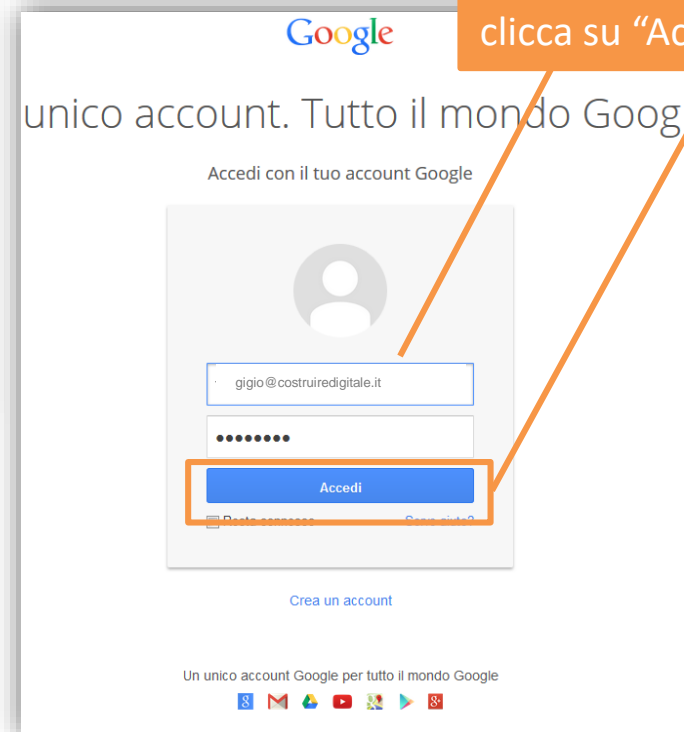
Google

clicca su "Ac

unico account. Tutto il mondo Goog

Accedi con il tuo account Google

gigio@costruiredigitale.it

••••••••

Accedi

Resta connesso

Serve aiuto?

Crea un account

Un unico account Google per tutto il mondo Google